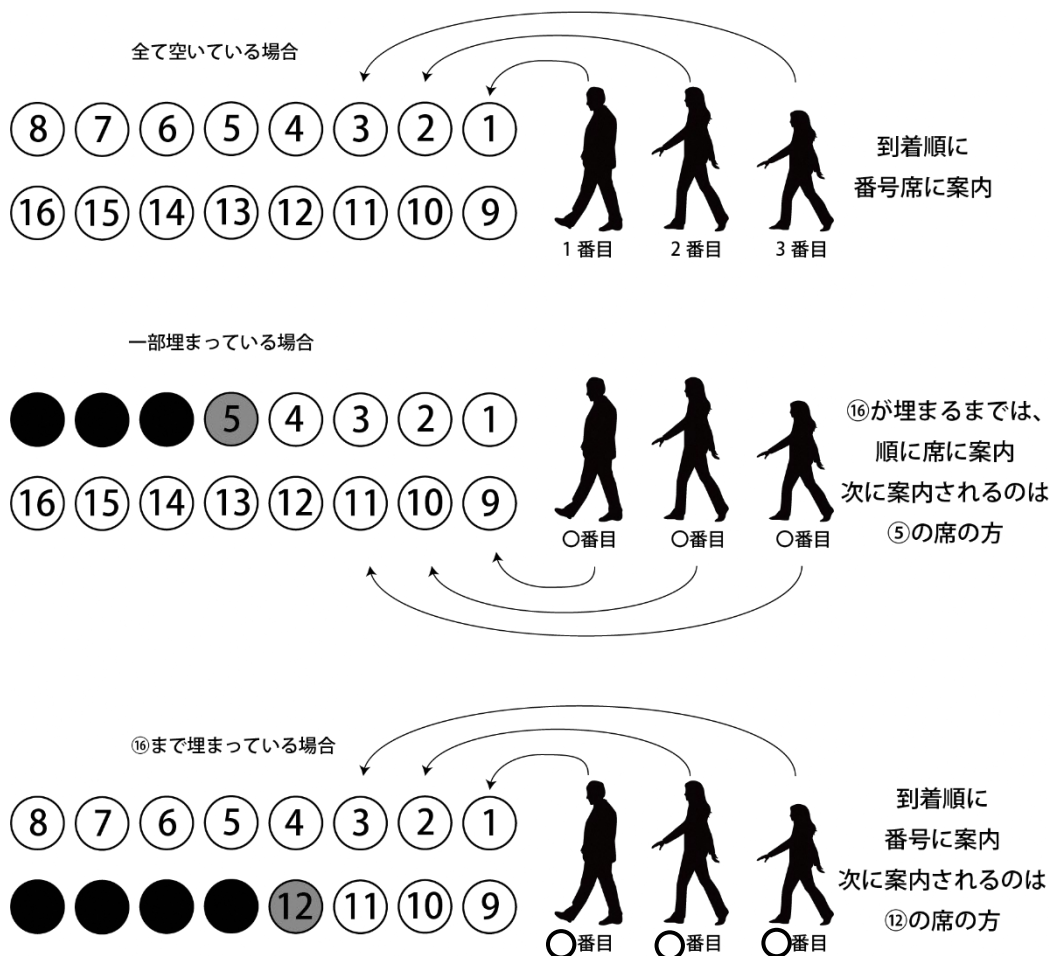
全て空いている場合

8 7 6 5 4 3 2 1
16 15 14 13 12 11 10 9

1番目 2番目 3番目

到着順に
番号席に案内

一部埋まっている場合

5 4 3 2 1
16 15 14 13 12 11 10 9

○番目 ○番目 ○番目

⑯が埋まるまでは、
順に席に案内
次に案内されるのは
⑤の席の方

⑯まで埋まっている場合

8 7 6 5 4 3 2 1
12 11 10 9

○番目 ○番目 ○番目

到着順に
番号に案内
次に案内されるのは
⑫の席の方